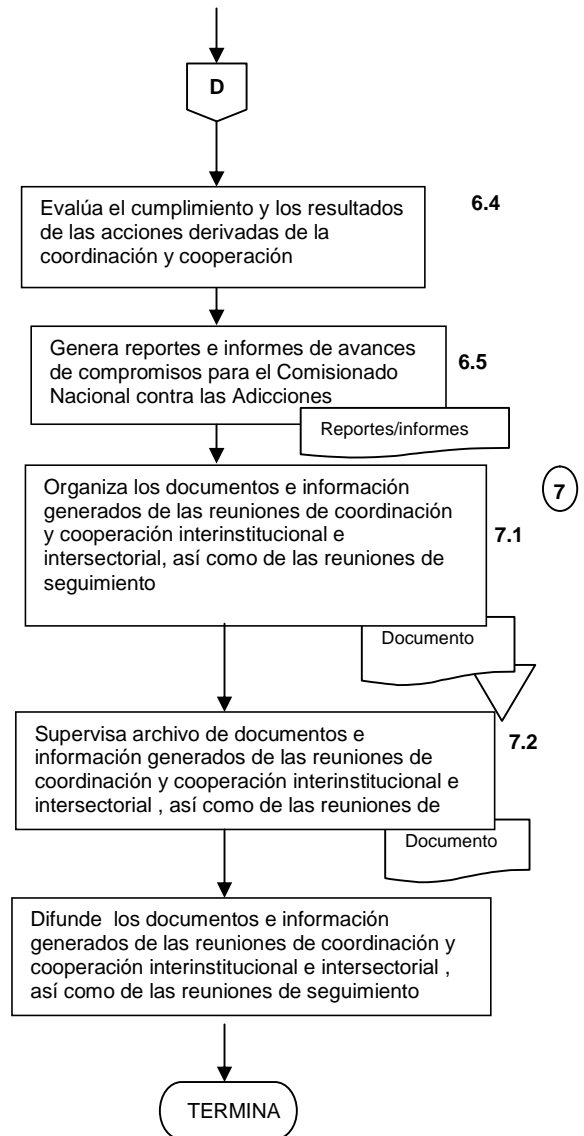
D

Evalúa el cumplimiento y los resultados de las acciones derivadas de la coordinación y cooperación

6.4

Genera reportes e informes de avances de compromisos para el Comisionado Nacional contra las Adicciones

6.5

Reportes/informes

Organiza los documentos e información generados de las reuniones de coordinación y cooperación interinstitucional e intersectorial, así como de las reuniones de seguimiento

7

7.1

Documento

Supervisa archivo de documentos e información generados de las reuniones de coordinación y cooperación interinstitucional e intersectorial , así como de las reuniones de

7.2

Documento

Difunde los documentos e información generados de las reuniones de coordinación y cooperación interinstitucional e intersectorial , así como de las reuniones de seguimiento

TERMINA